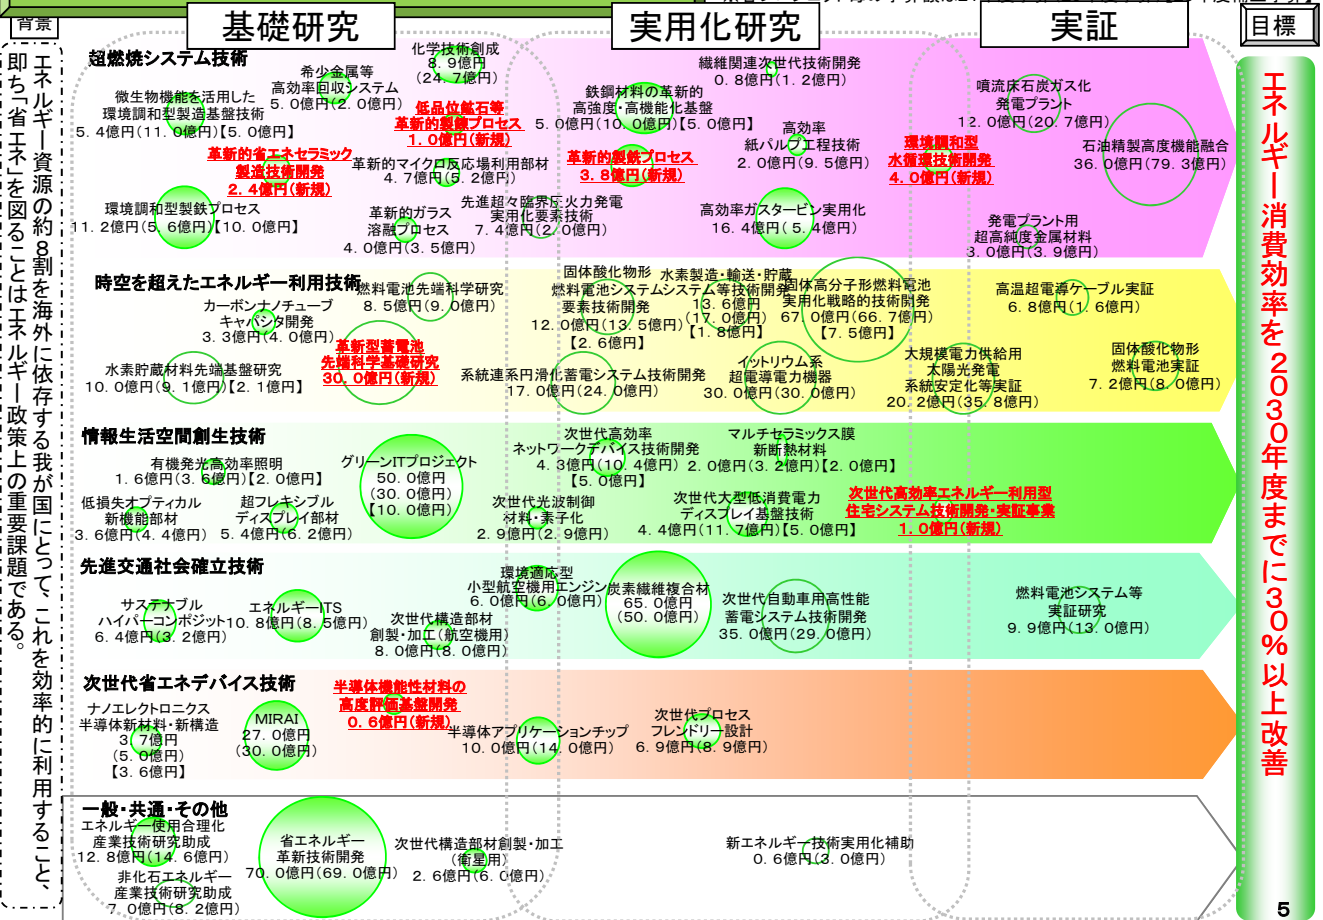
背景

エネルギー資源の約8割を海外に依存する我が国にとって、これを効率的に利用すること、即ち「省エネ」を図ることはエネルギー政策上の重要課題である。

基礎研究

実用化研究

実証

目標

エネルギー消費効率を2030年度までに30%以上改善

超燃焼システム技術

微生物機能を活用した環境調和型製造基盤技術 5.4億円(11.0億円)【5.0億円】

希少金属等高効率回収システム 5.0億円(2.0億円)

化学技術創成 8.9億円(24.7億円)

低品位鉱石等革新的製鉄プロセス 1.0億円(新規)

鉄鋼材料の革新的高強度・高機能化基盤 5.0億円(10.0億円)【5.0億円】

繊維関連次世代技術開発 0.8億円(1.2億円)

噴流床石炭ガス化発電プラント 12.0億円(20.7億円)

革新的省エネセラミック製造技術開発 2.4億円(新規)

革新的マイクロ反応場利用部材 4.7億円(5.2億円)

革新的製銑プロセス 3.8億円(新規)

高効率紙パルプ工程技術 2.0億円(9.5億円)

環境調和型水循環技術開発 4.0億円(新規)

石油精製高度機能融合 36.0億円(79.3億円)

環境調和型製鉄プロセス 11.2億円(5.6億円)【10.0億円】

革新的ガラス溶融プロセス 4.0億円(3.5億円)

先進超々臨界圧火力発電実用化要素技術 7.4億円(2.0億円)

高効率ガスタービン実用化 16.4億円(5.4億円)

発電プラント用超高純度金属材料 3.0億円(3.9億円)

時空を超えたエネルギー利用技術

カーボンナノチューブキャパシタ開発 3.3億円(4.0億円)

燃料電池先端科学研究 8.5億円(9.0億円)

固体酸化物形燃料電池システム要素技術開発 12.0億円(13.5億円)【2.6億円】

水素製造・輸送・貯蔵システム等技術開発 13.6億円(17.0億円)【1.8億円】

固体高分子形燃料電池実用化戦略的技術開発 67.0億円(66.7億円)【7.5億円】

高温超電導ケーブル実証 6.8億円(1.6億円)

水素貯蔵材料先端基盤研究 10.0億円(9.1億円)【2.1億円】

革新型蓄電池先端科学基礎研究 30.0億円(新規)

系統連系円滑化蓄電システム技術開発 17.0億円(24.0億円)

イットリウム系超電導電力機器 30.0億円(30.0億円)

大規模電力供給用太陽光発電系統安定化等実証 20.2億円(35.8億円)

固体酸化物形燃料電池実証 7.2億円(8.0億円)

情報生活空間創生技術

有機発光高効率照明 1.6億円(3.6億円)【2.0億円】

グリーンITプロジェクト 50.0億円(30.0億円)【10.0億円】

次世代高効率ネットワークデバイス技術開発 4.3億円(10.4億円)【5.0億円】

マルチセラミックス膜新断熱材料 2.0億円(3.2億円)【2.0億円】

低損失オプティカル新機能部材 3.6億円(4.4億円)

超フレキシブルディスプレイ部材 5.4億円(6.2億円)

次世代光波制御材料・素子化 2.9億円(2.9億円)

次世代大型低消費電力ディスプレイ基盤技術 4.4億円(11.7億円)【5.0億円】

次世代高効率エネルギー利用型住宅システム技術開発・実証事業 1.0億円(新規)

先進交通社会確立技術

サステナブルハイパーコンポジット 6.4億円(3.2億円)

エネルギーITS 10.8億円(8.5億円)

次世代構造部材創製・加工(航空機用) 8.0億円(8.0億円)

環境適応型小型航空機用エンジン 6.0億円(6.0億円)

炭素繊維複合材 65.0億円(50.0億円)

次世代自動車用高性能蓄電システム技術開発 35.0億円(29.0億円)

燃料電池システム等実証研究 9.9億円(13.0億円)

次世代省エネデバイス技術

ナノエレクトロニクス半導体新材料・新構造 3.7億円(5.0億円)【3.6億円】

MIRAI 27.0億円(30.0億円)

半導体機能性材料の高度評価基盤開発 0.6億円(新規)

半導体アプリケーションチップ 10.0億円(14.0億円)

次世代プロセスフレンドリー設計 6.9億円(8.9億円)

一般・共通・その他

エネルギー使用合理化産業技術研究助成 12.8億円(14.6億円)

非化石エネルギー産業技術研究助成 7.0億円(8.2億円)

省エネルギー革新技術開発 70.0億円(69.0億円)

次世代構造部材創製・加工(衛星用) 2.6億円(6.0億円)

新エネルギー技術実用化補助 0.6億円(3.0億円)

5